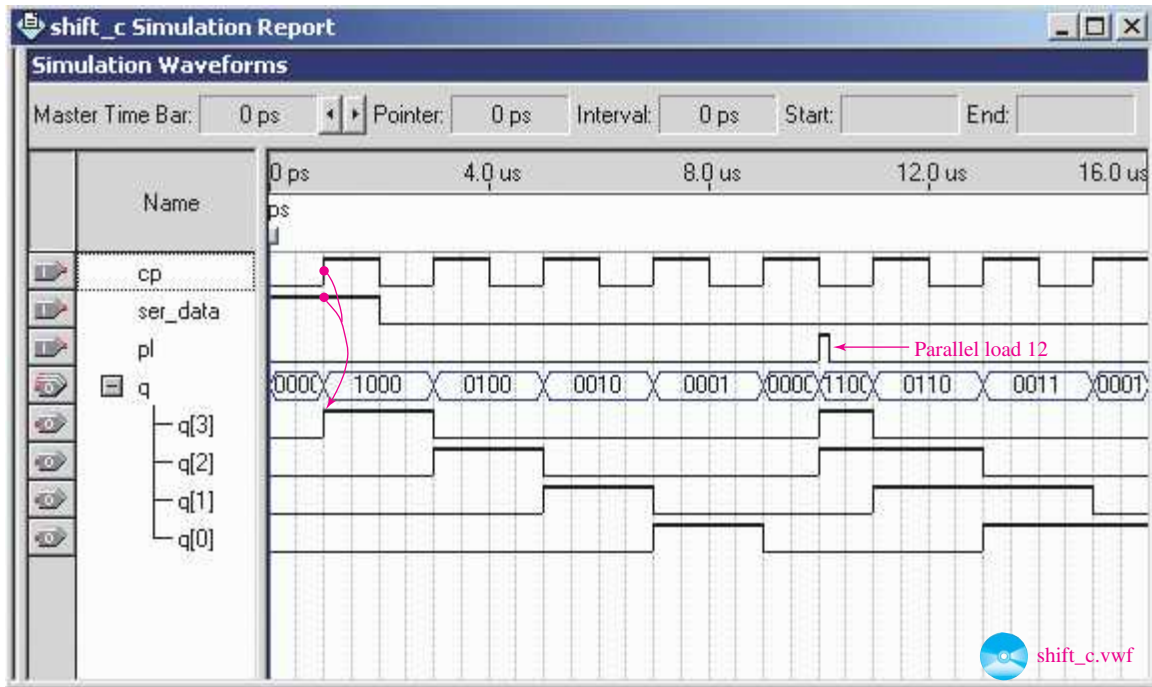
shift_c Simulation Report

Simulation Waveforms

Master Time Bar: 0 ps
Pointer: 0 ps
Interval: 0 ps
Start:
End:

Name
0 ps
4.0 us
8.0 us
12.0 us
16.0 us
ps

cp
ser_data
pl
q
q[3]
q[2]
q[1]
q[0]

0000 1000 0100 0010 0001 0000 1100 0110 0011 0001

Parallel load 12

shift_c.vwf